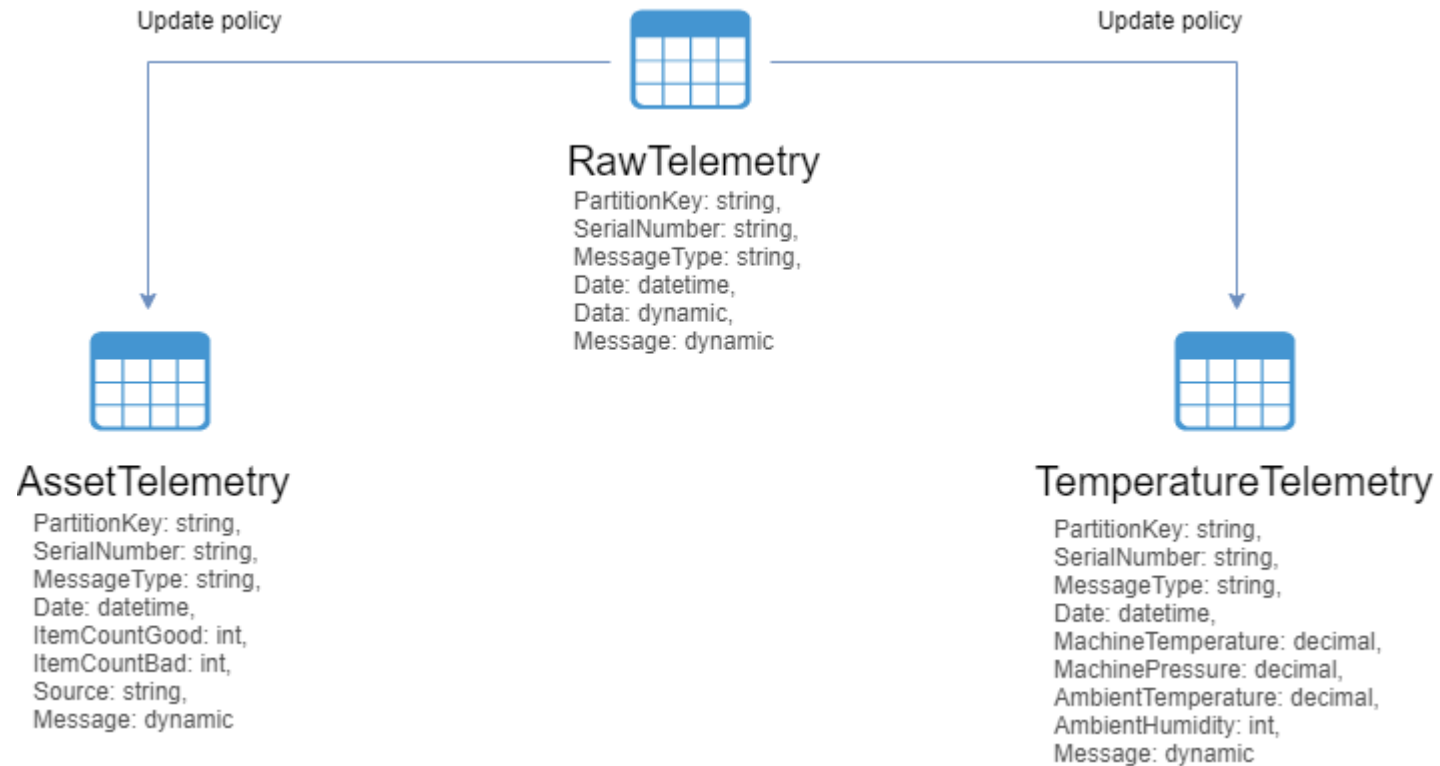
Update policy

Update policy

RawTelemetry
PartitionKey: string,
SerialNumber: string,
MessageType: string,
Date: datetime,
Data: dynamic,
Message: dynamic

AssetTelemetry
PartitionKey: string,
SerialNumber: string,
MessageType: string,
Date: datetime,
ItemCountGood: int,
ItemCountBad: int,
Source: string,
Message: dynamic

TemperatureTelemetry
PartitionKey: string,
SerialNumber: string,
MessageType: string,
Date: datetime,
MachineTemperature: decimal,
MachinePressure: decimal,
AmbientTemperature: decimal,
AmbientHumidity: int,
Message: dynamic